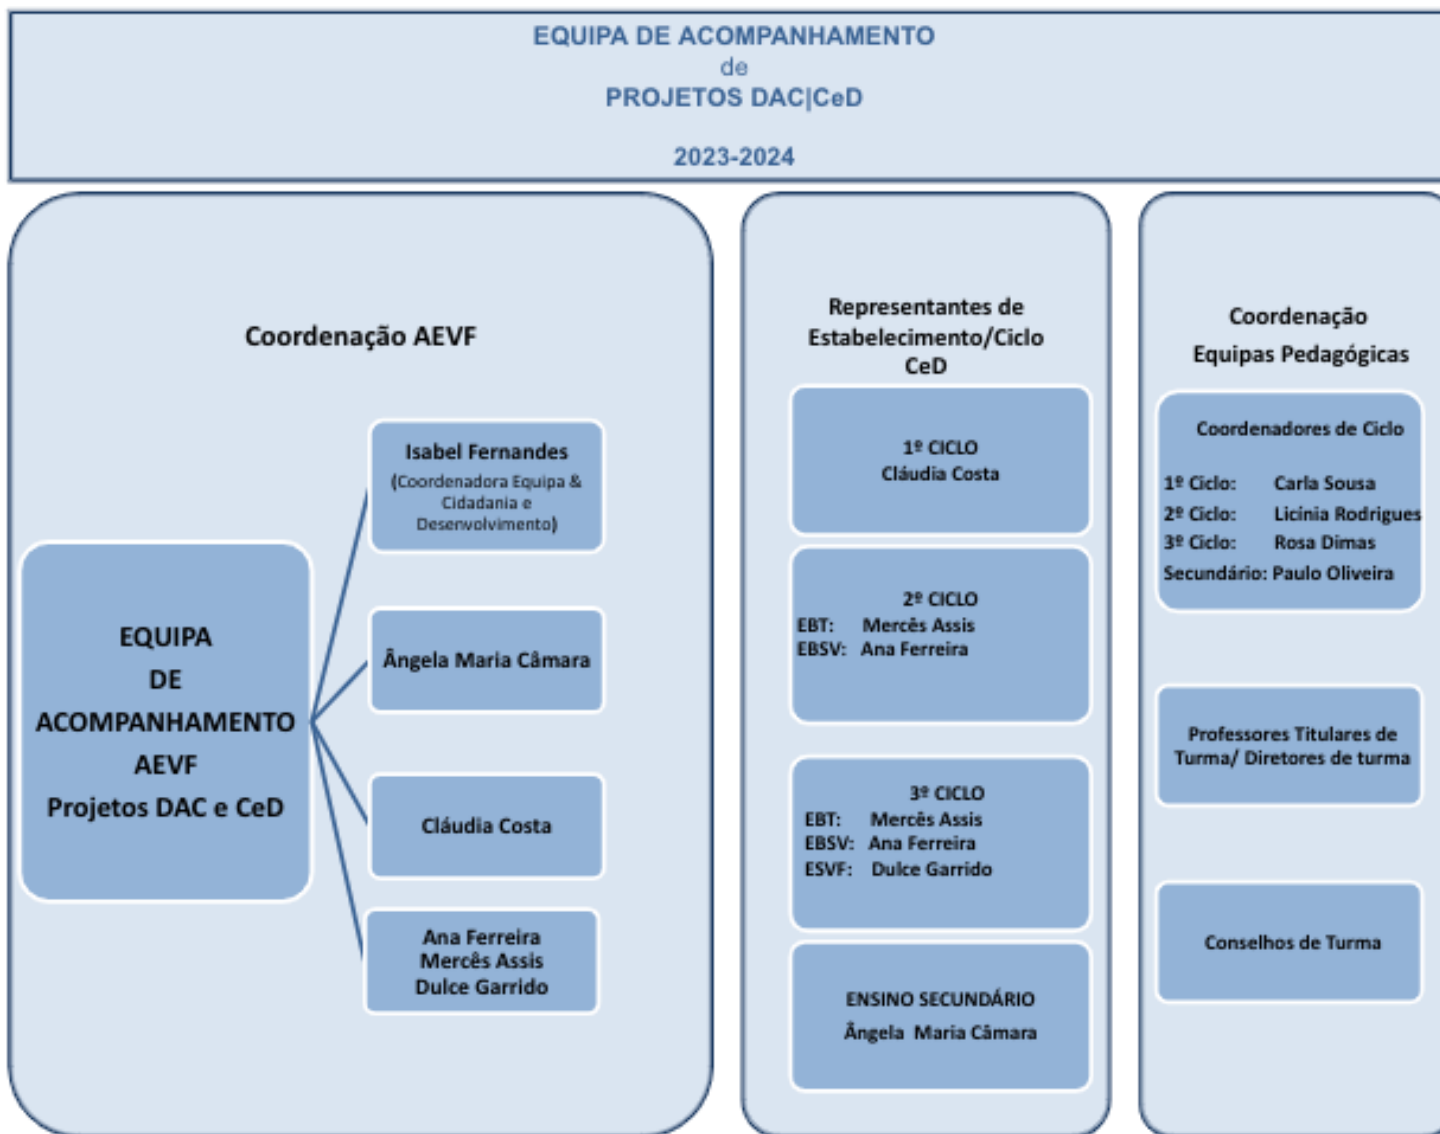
EQUIPA DE ACOMPANHAMENTO
de
PROJETOS DAC|CeD

2023-2024

Coordenação AEVF

EQUIPA
DE
ACOMPANHAMENTO
AEVF
Projetos DAC e CeD

Isabel Fernandes
(Coordenadora Equipa & Cidadania e Desenvolvimento)

Ângela Maria Câmara

Cláudia Costa

Ana Ferreira
Mercês Assis
Dulce Garrido

Representantes de Estabelecimento/Ciclo
CeD

1º CICLO
Cláudia Costa

2º CICLO
EBT: Mercês Assis
EBSV: Ana Ferreira

3º CICLO
EBT: Mercês Assis
EBSV: Ana Ferreira
ESVF: Dulce Garrido

ENSINO SECUNDÁRIO
Ângela Maria Câmara

Coordenação
Equipas Pedagógicas

Coordenadores de Ciclo

1º Ciclo: Carla Sousa
2º Ciclo: Licinia Rodrigues
3º Ciclo: Rosa Dimas
Secundário: Paulo Oliveira

Professores Titulares de Turma/ Diretores de turma

Conselhos de Turma